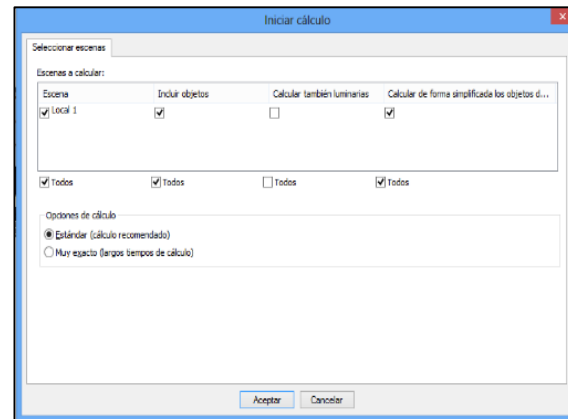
Iniciar cálculo

Seleccionar escenas

Escenas a calcular:

| Escena | Incluir objetos | Calcular también luminarias | Calcular de forma simplificada los objetos d... |
|---|---|---|---|
| Local 1 | | | |

Todos Todos Todos Todos

Opciones de cálculo

Estándar (cálculo recomendado)

Muy exacto (largos tiempos de cálculo)

Aceptar Cancelar